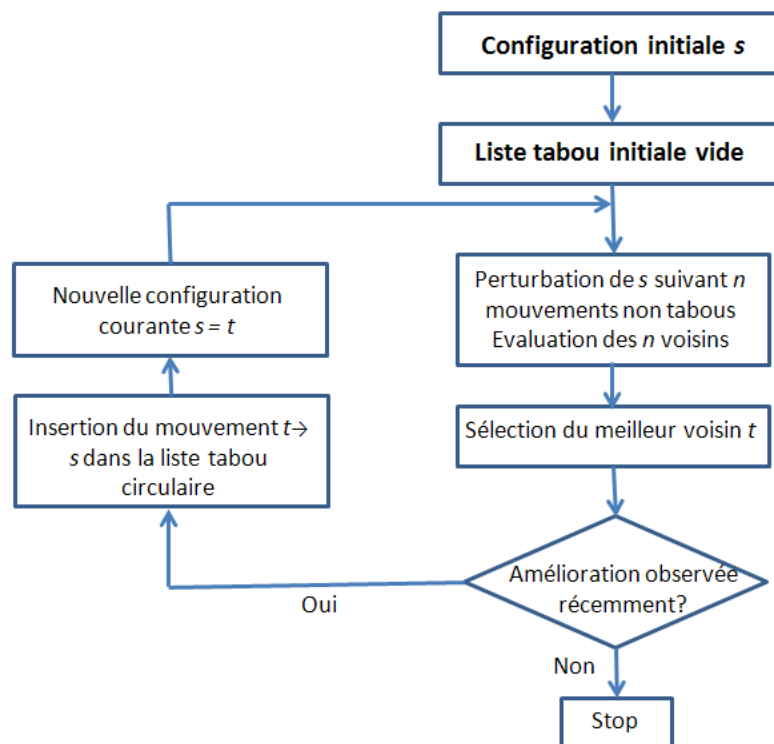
Configuration initiale s

Liste tabou initiale vide

Perturbation de s suivant n mouvements non tabous
Evaluation des n voisins

Sélection du meilleur voisin t

Amélioration observée récemment?

Non

Stop

Oui

Insertion du mouvement $t \rightarrow s$ dans la liste tabou circulaire

Nouvelle configuration courante s = t